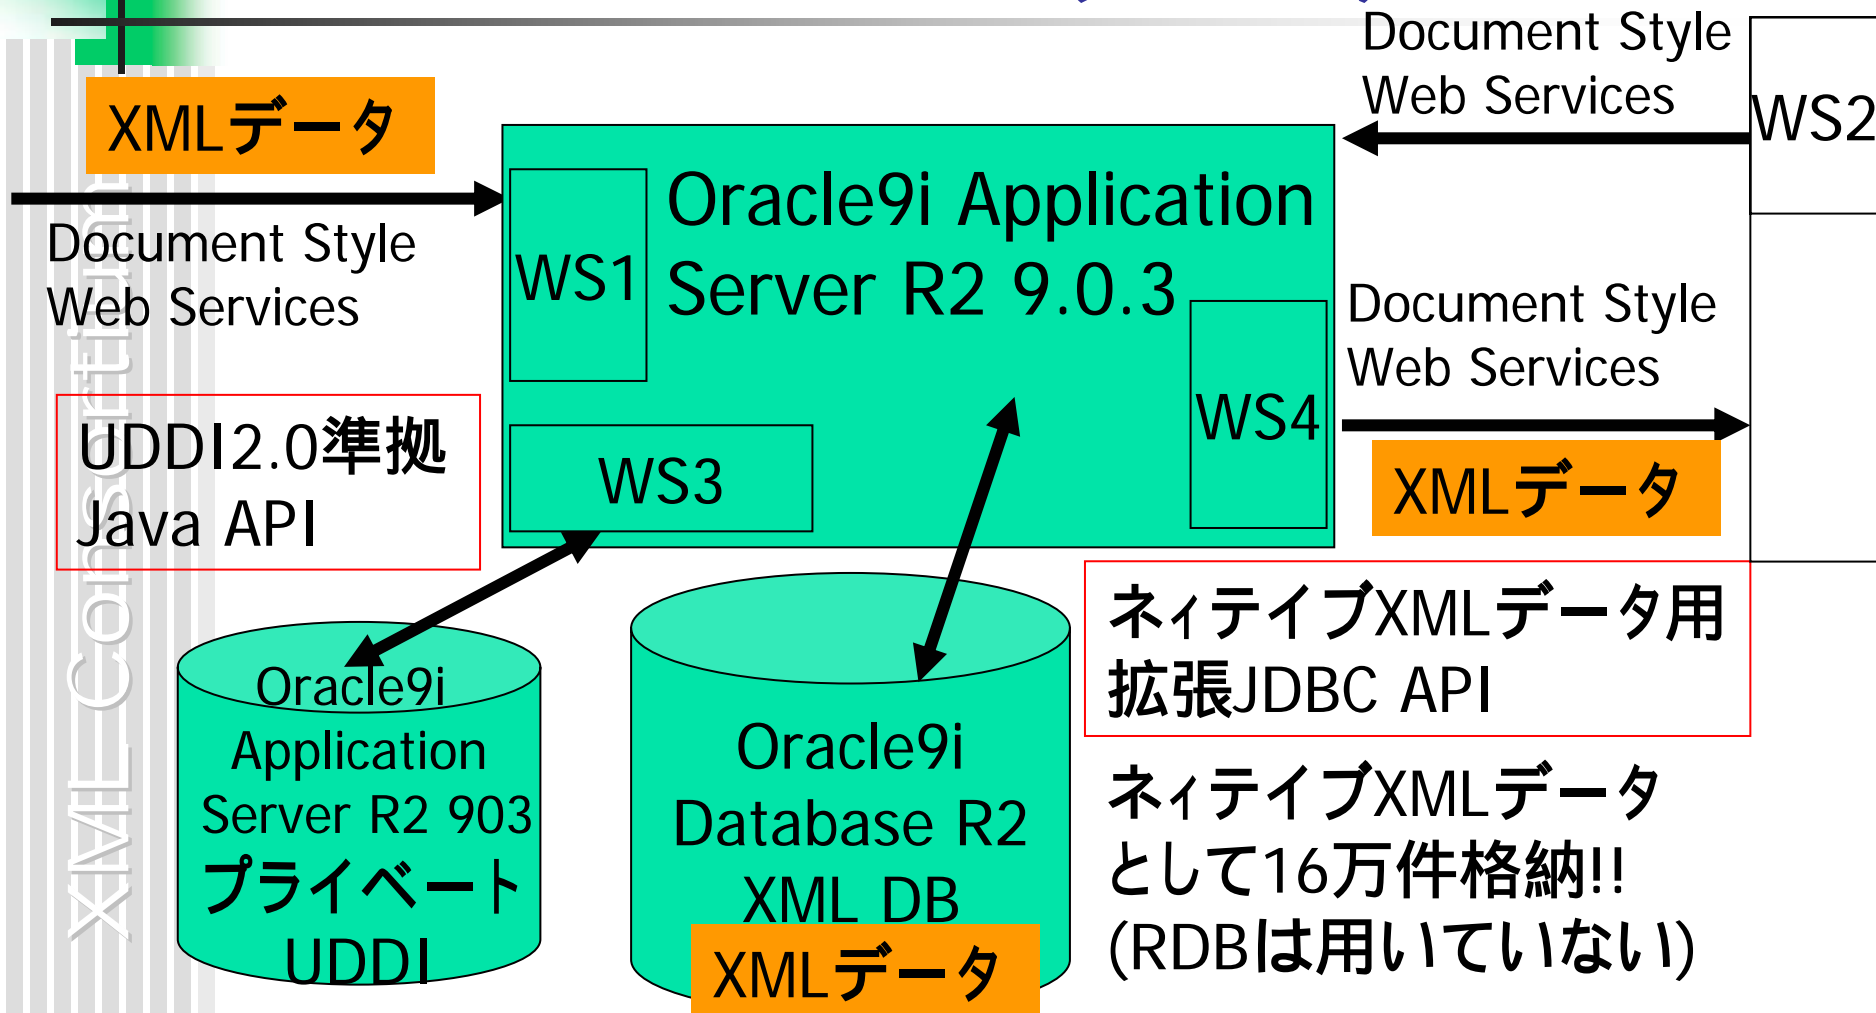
XMLデータ

Document Style Web Services

Document Style Web Services

WS2

WS1

Oracle9i Application Server R2 9.0.3

Document Style Web Services

WS4

UDDI2.0準拠 Java API

WS3

XMLデータ

ネィテイブXMLデータ用 拡張JDBC API

Oracle9i Application Server R2 903 プライベート UDDI

Oracle9i Database R2 XML DB

XMLデータ

ネィテイブXMLデータとして16万件格納!! (RDBは用いていない)

XML Consortium